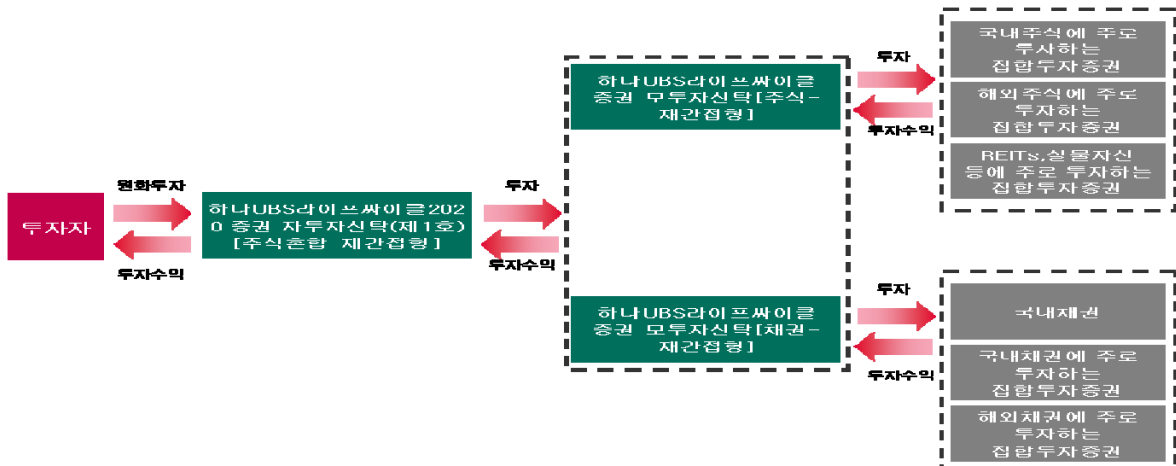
투자자

원화투자

투자수익

하나UBS라이프싸이클2020 증권 자투자신탁(제1호)[주식혼합 재간접형]

투자

투자수익

하나UBS라이프싸이클 증권 모투자신탁[주식-재간접형]

투자

투자수익

국내주식에 주로 투자하는 집합투자증권

해외주식에 주로 투자하는 집합투자증권

REITs,실물자산 등에 주로 투자하는 집합투자증권

하나UBS라이프싸이클 증권 모투자신탁[채권-재간접형]

투자

투자수익

국내채권

국내채권에 주로 투자하는 집합투자증권

해외채권에 주로 투자하는 집합투자증권